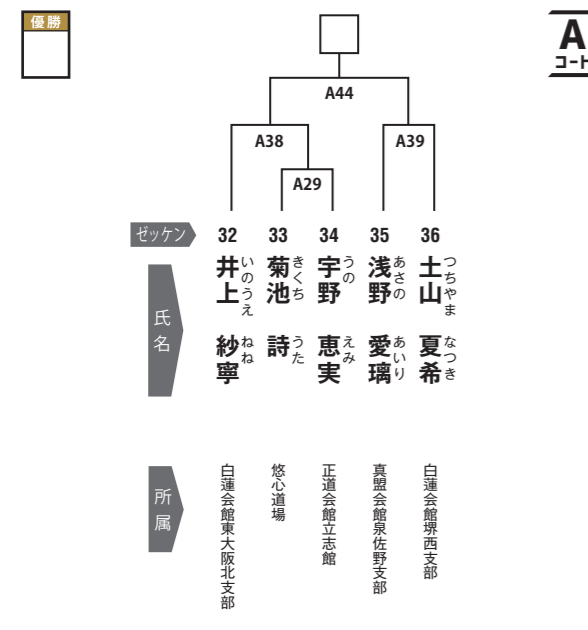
優勝

A
コート

A44

A38

A39

A29

ゼッケン

| 32 | 33 | 34 | 35 | 36 |
|---|---|---|---|---|
| 井上 いのうえ | 菊池 きくち | 宇野 うの | 浅野 あさの | 土山 つちやま |
| 紗寧 ねね | 詩 うた | 恵実 えみ | 愛璃 あいり | 夏希 なつき |
| 白蓮会館東大阪北支部 | 悠心道場 | 正道会館立志館 | 真盟会館泉佐野支部 | 白蓮会館堺西支部 |

氏名

所属